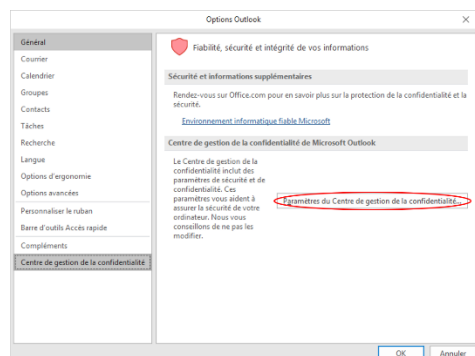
Options Outlook

Général
Courrier
Calendrier
Groupes
Contacts
Tâches
Recherche
Langue
Options d'ergonomie
Options avancées
Personnaliser le ruban
Barre d'outils Accès rapide
Compléments
Centre de gestion de la confidentialité

Fiabilité, sécurité et intégrité de vos informations

Sécurité et informations supplémentaires

Rendez-vous sur Office.com pour en savoir plus sur la protection de la confidentialité et la sécurité.

Environnement informatique fiable Microsoft

Centre de gestion de la confidentialité de Microsoft Outlook

Le Centre de gestion de la confidentialité inclut des paramètres de sécurité et de confidentialité. Ces paramètres vous aident à assurer la sécurité de votre ordinateur. Nous vous conseillons de ne pas les modifier.

Paramètres du Centre de gestion de la confidentialité...

OK
Annuler